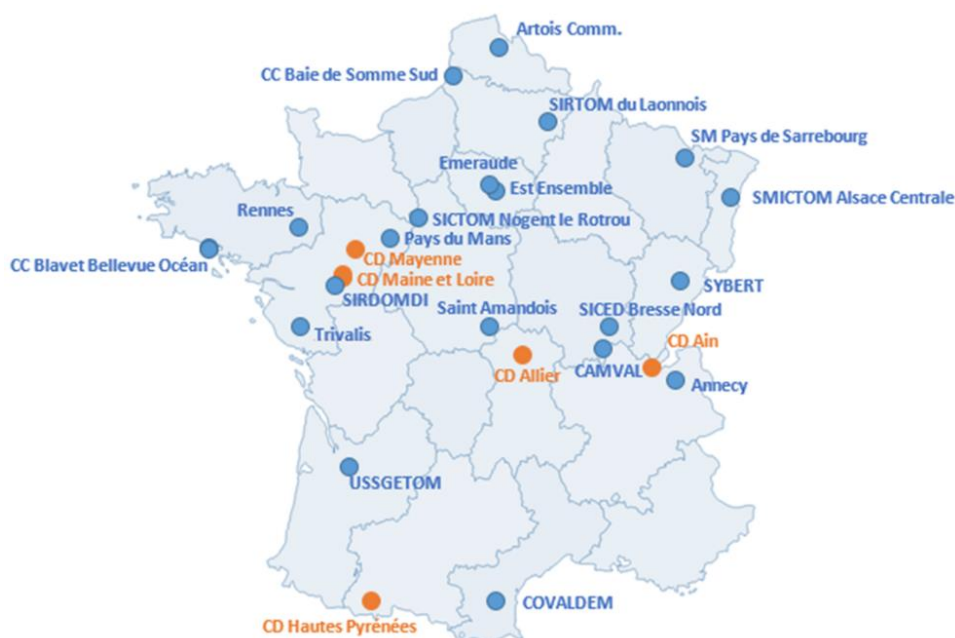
Artois Comm.
CC Baie de Somme Sud
SIRTOM du Laonnois
SM Pays de Sarrebourg
Emeraude
Est Ensemble
SMICTOM Alsace Centrale
Rennes
SICTOM Nogent le Rotrou
Pays du Mans
CC Blavet Bellevue Océan
CD Mayenne
CD Maine et Loire
SIRDOMDI
SYBERT
Saint Amandois
SICED Bresse Nord
Trivalis
CD Ain
CD Allier
CAMVAL
Annecy
USSGETOM
COVALDEM
CD Hautes Pyrénées